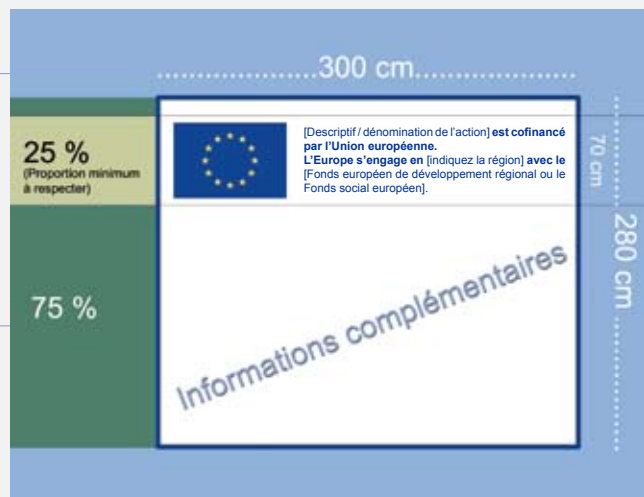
....................300 cm....................

25 %
(Proportion minimum à respecter)

75 %

[Descriptif / dénomination de l'action] **est cofinancé par l'Union européenne.**
**L'Europe s'engage en** [indiquez la région] **avec le** [Fonds européen de développement régional ou le Fonds social européen].

70 cm

280 cm

Informations complémentaires